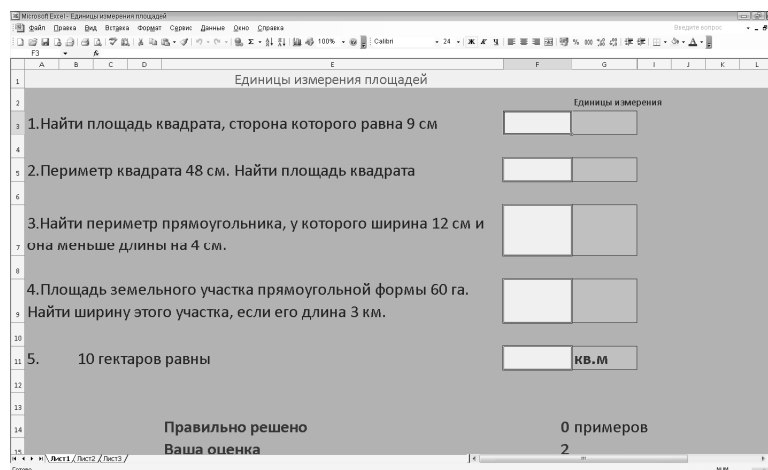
Microsoft Excel - Единицы измерения площадей

Файл Правка Вид Вставка Формат Сервис Данные Окно Справка

Введите вопрос

100% Calibri 24

F3

A B C D E F G H I J K L

1 Единицы измерения площадей

2 Единицы измерения

3 1.Найти площадь квадрата, сторона которого равна 9 см

4

5 2.Периметр квадрата 48 см. Найти площадь квадрата

6

7 3.Найти периметр прямоугольника, у которого ширина 12 см и она меньше длины на 4 см.

8

9 4.Площадь земельного участка прямоугольной формы 60 га. Найти ширину этого участка, если его длина 3 км.

10

11 5. 10 гектаров равны кв.м

12

13

14 Правильно решено 0 примеров

15 Ваша оценка 2

Лист1 Лист2 Лист3

Готово